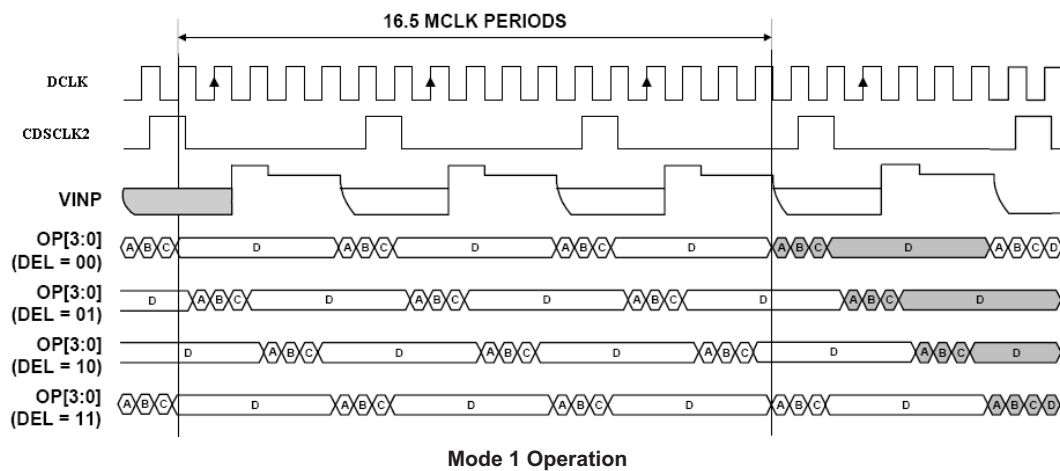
16.5 MCLK PERIODS

DCLK

CDSCLK2

VINP

OP[3:0] (DEL = 00)
A B C D A B C D A B C D A B C D A B C D

OP[3:0] (DEL = 01)
D A B C D A B C D A B C D A B C D

OP[3:0] (DEL = 10)
D A B C D A B C D A B C D A B C D

OP[3:0] (DEL = 11)
A B C D A B C D A B C D A B C D A B C D

Mode 1 Operation